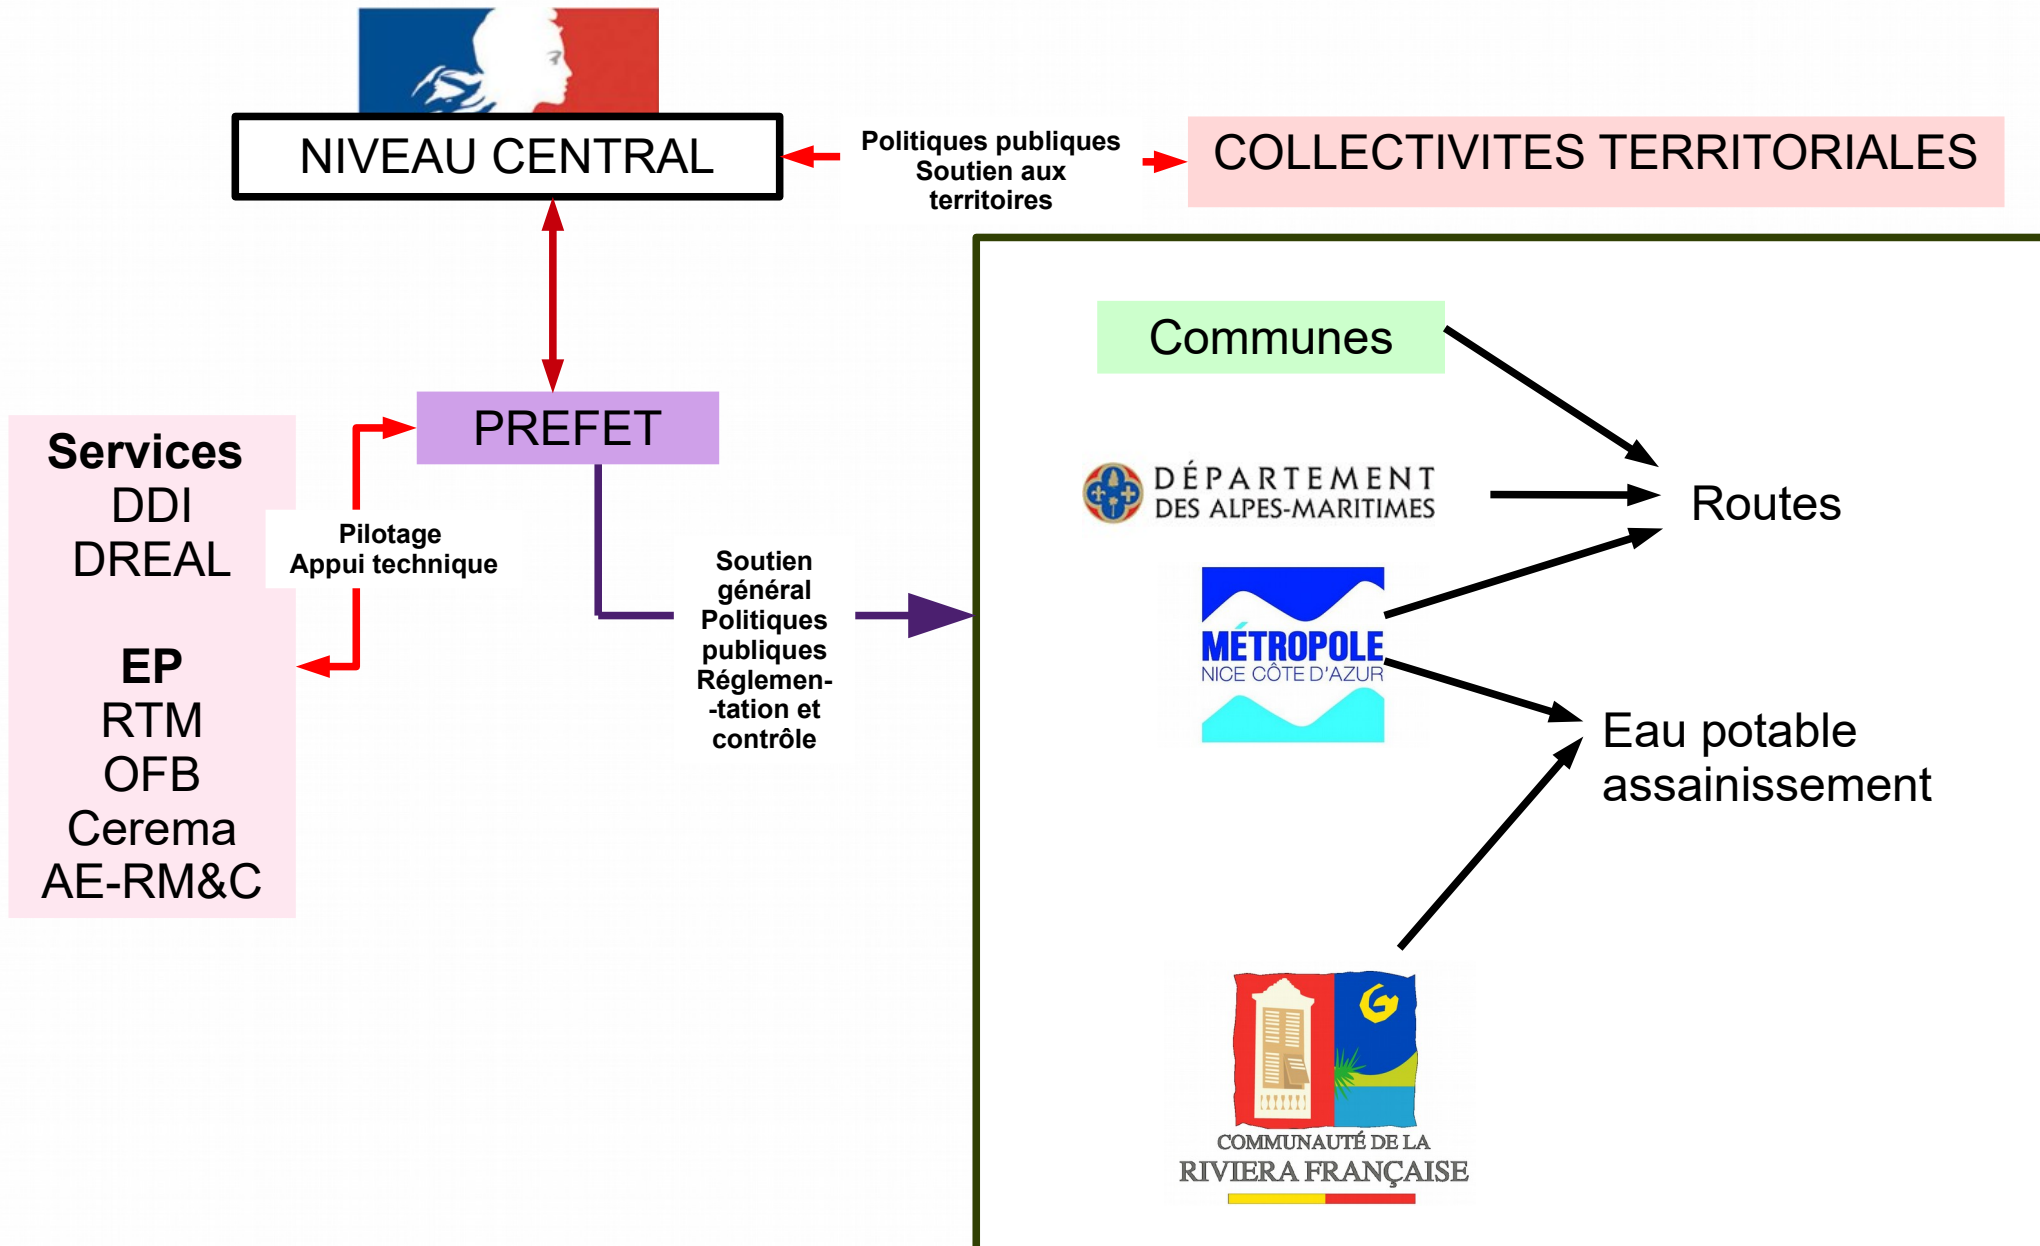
NIVEAU CENTRAL

Politiques publiques
Soutien aux territoires

COLLECTIVITES TERRITORIALES

Communes

DÉPARTEMENT
DES ALPES-MARITIMES

Routes

MÉTROPOLE
NICE CÔTE D'AZUR

Eau potable
assainissement

COMMUNAUTÉ DE LA
RIVIERA FRANÇAISE

PREFET

Services
DDI
DREAL

EP
RTM
OFB
Cerema
AE-RM&C

Pilotage
Appui technique

Soutien général
Politiques publiques
Réglementation et contrôle